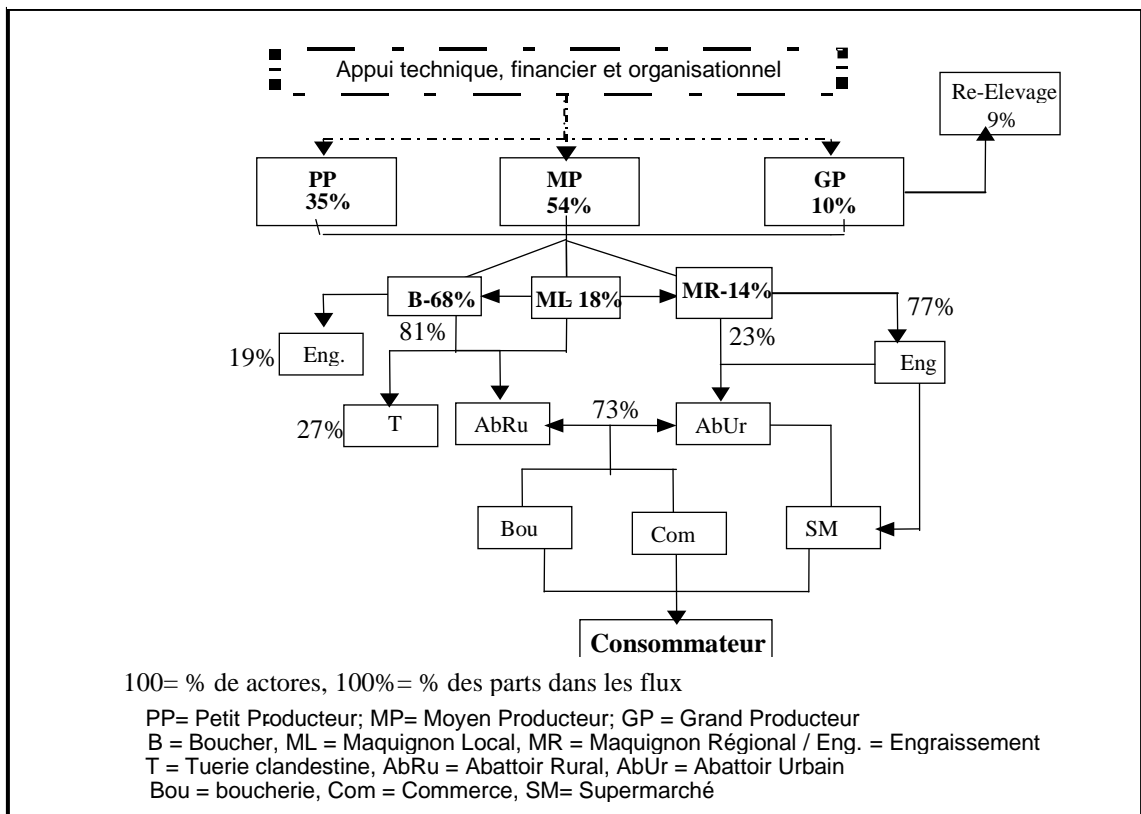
Appui technique, financier et organisationnel

Re-Elevage 9%

PP 35%

MP 54%

GP 10%

B-68%

ML 18%

MR-14%

77%

81%

23%

19% Eng.

Eng

27% T

AbRu

73%

AbUr

Bou

Com

SM

Consommateur

100= % de actores, 100%= % des parts dans les flux

PP= Petit Producteur; MP= Moyen Producteur; GP = Grand Producteur
B = Boucher, ML = Maquignon Local, MR = Maquignon Régional / Eng. = Engraissement
T = Tuerie clandestine, AbRu = Abattoir Rural, AbUr = Abattoir Urbain
Bou = boucherie, Com = Commerce, SM= Supermarché